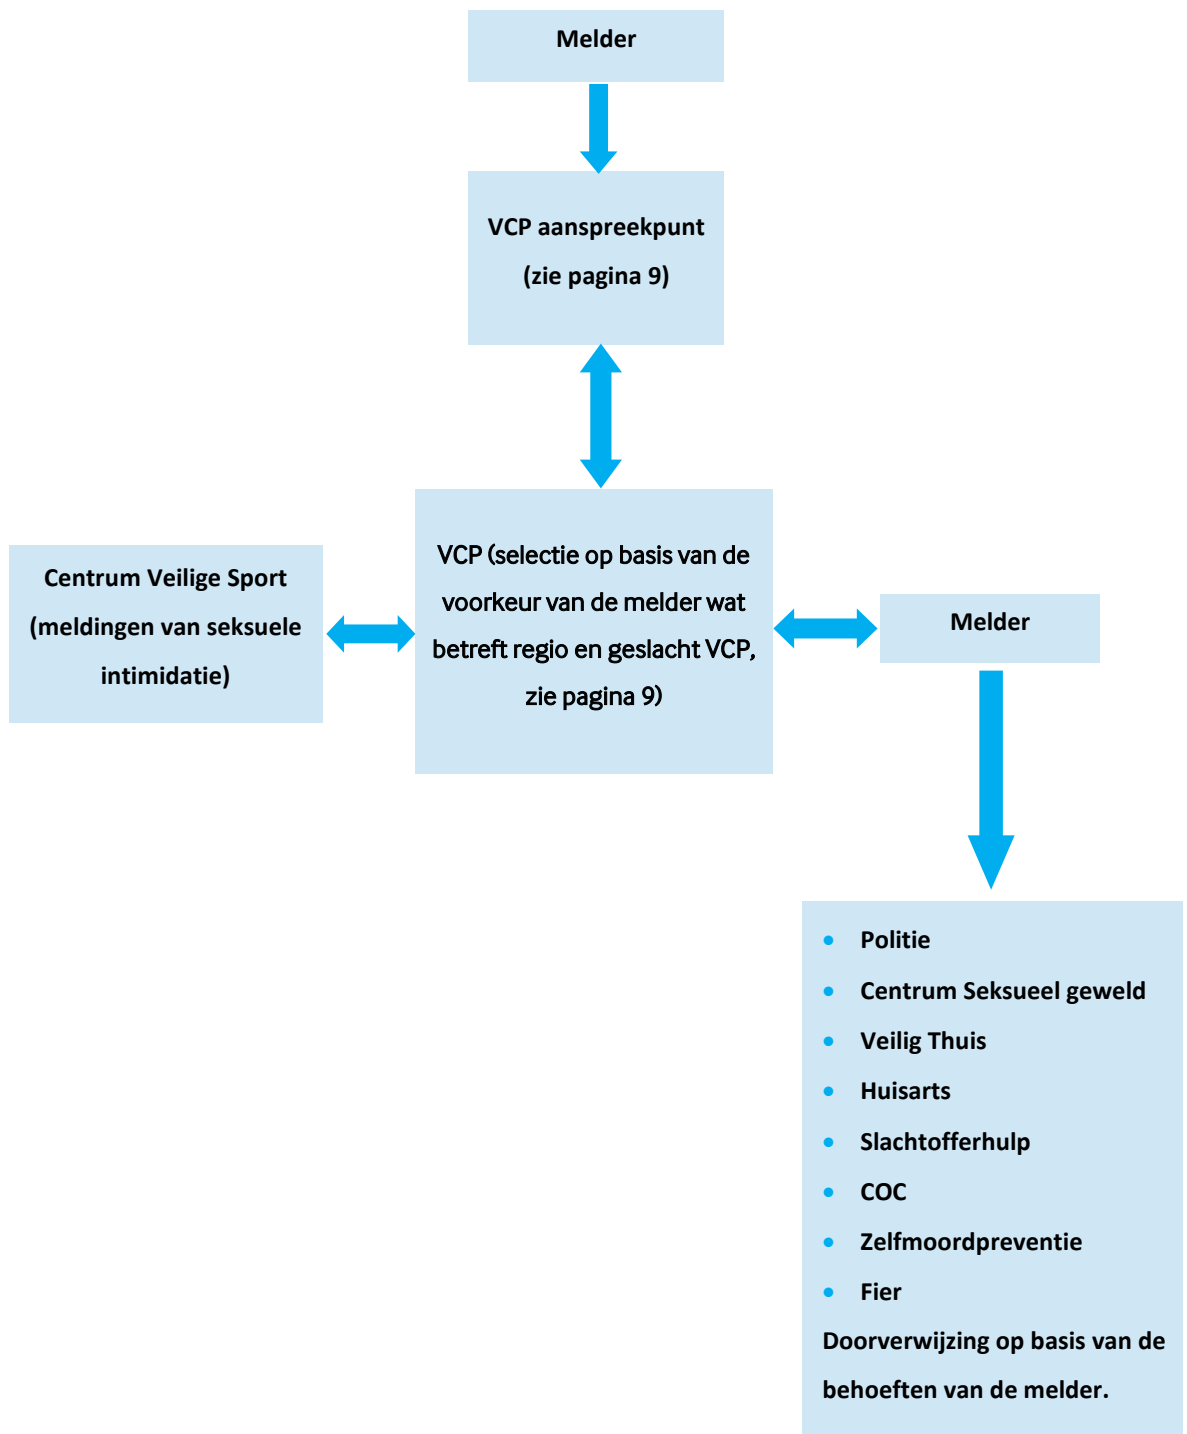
Melder

VCP aanspreekpunt
(zie pagina 9)

Centrum Veilige Sport (meldingen van seksuele intimidatie)

VCP (selectie op basis van de voorkeur van de melder wat betreft regio en geslacht VCP, zie pagina 9)

Melder

- Politie
- Centrum Seksueel geweld
- Veilig Thuis
- Huisarts
- Slachtofferhulp
- COC
- Zelfmoordpreventie
- Fier

Doorverwijzing op basis van de behoeften van de melder.